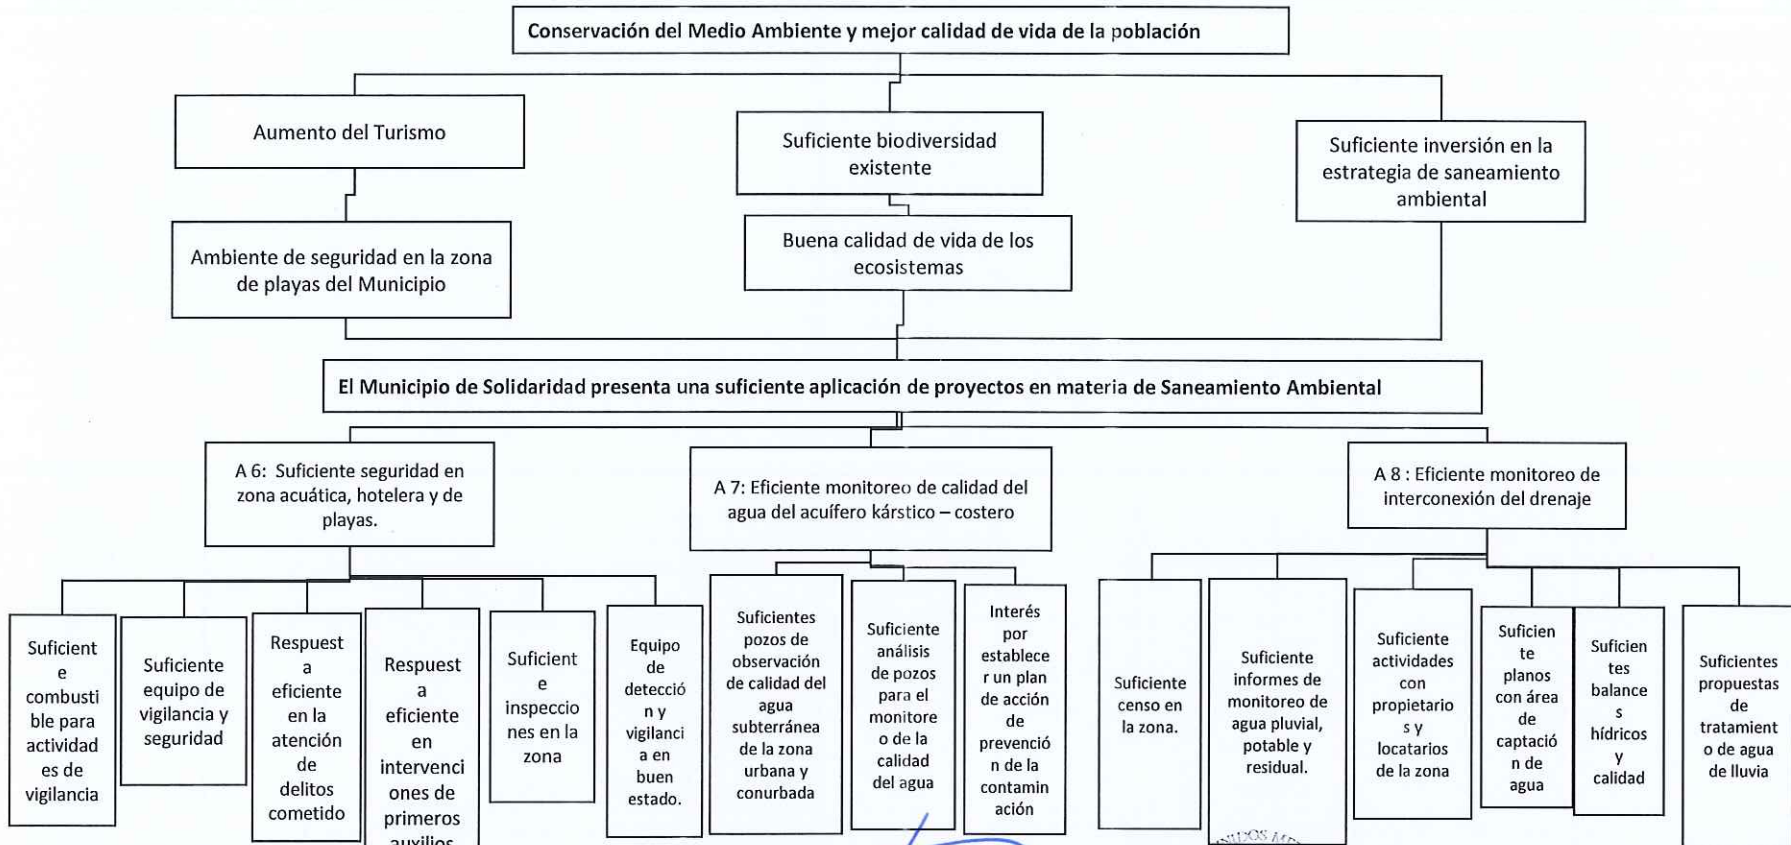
Conservación del Medio Ambiente y mejor calidad de vida de la población

Aumento del Turismo

Suficiente biodiversidad existente

Suficiente inversión en la estrategia de saneamiento ambiental

Ambiente de seguridad en la zona de playas del Municipio

Buena calidad de vida de los ecosistemas

El Municipio de Solidaridad presenta una suficiente aplicación de proyectos en materia de Saneamiento Ambiental

A 6: Suficiente seguridad en zona acuática, hotelera y de playas.

A 7: Eficiente monitoreo de calidad del agua del acuífero kárstico – costero

A 8 : Eficiente monitoreo de interconexión del drenaje

Suficiente combustible para actividades de vigilancia

Suficiente equipo de vigilancia y seguridad

Respuesta eficiente en la atención de delitos cometido

Respuesta eficiente en intervenciones de primeros auxilios

Suficiente inspecciones en la zona

Equipo de detección y vigilancia en buen estado.

Suficientes pozos de observación de calidad del agua subterránea de la zona urbana y conurbada

Suficiente análisis de pozos para el monitoreo de la calidad del agua

Interés por establecer un plan de acción de prevención de la contaminación

Suficiente censo en la zona.

Suficientes informes de monitoreo de agua pluvial, potable y residual.

Suficiente actividades con propietarios y locatarios de la zona

Suficiente planos con área de captación de agua

Suficientes balances hídricos y calidad

Suficientes propuestas de tratamiento de agua de lluvia

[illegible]